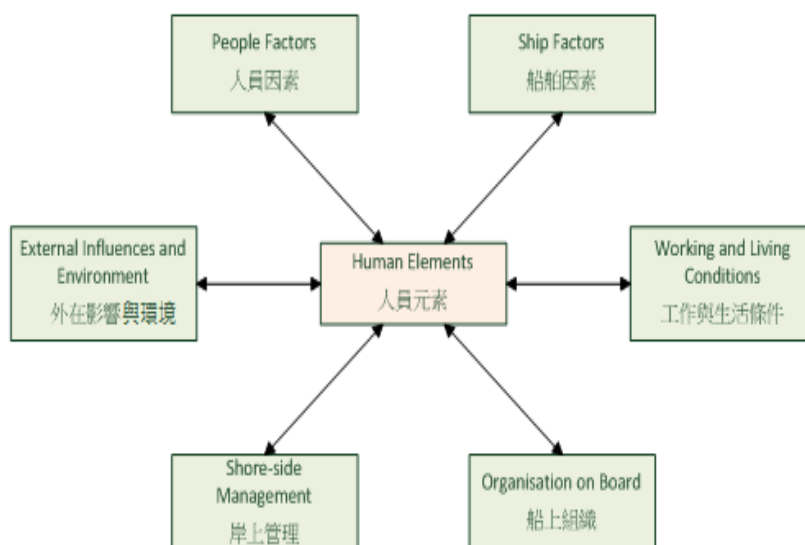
People Factors
人員因素

Ship Factors
船舶因素

External Influences and Environment
外在影響與環境

Human Elements
人員元素

Working and Living Conditions
工作與生活條件

Shore-side Management
岸上管理

Organisation on Board
船上組織